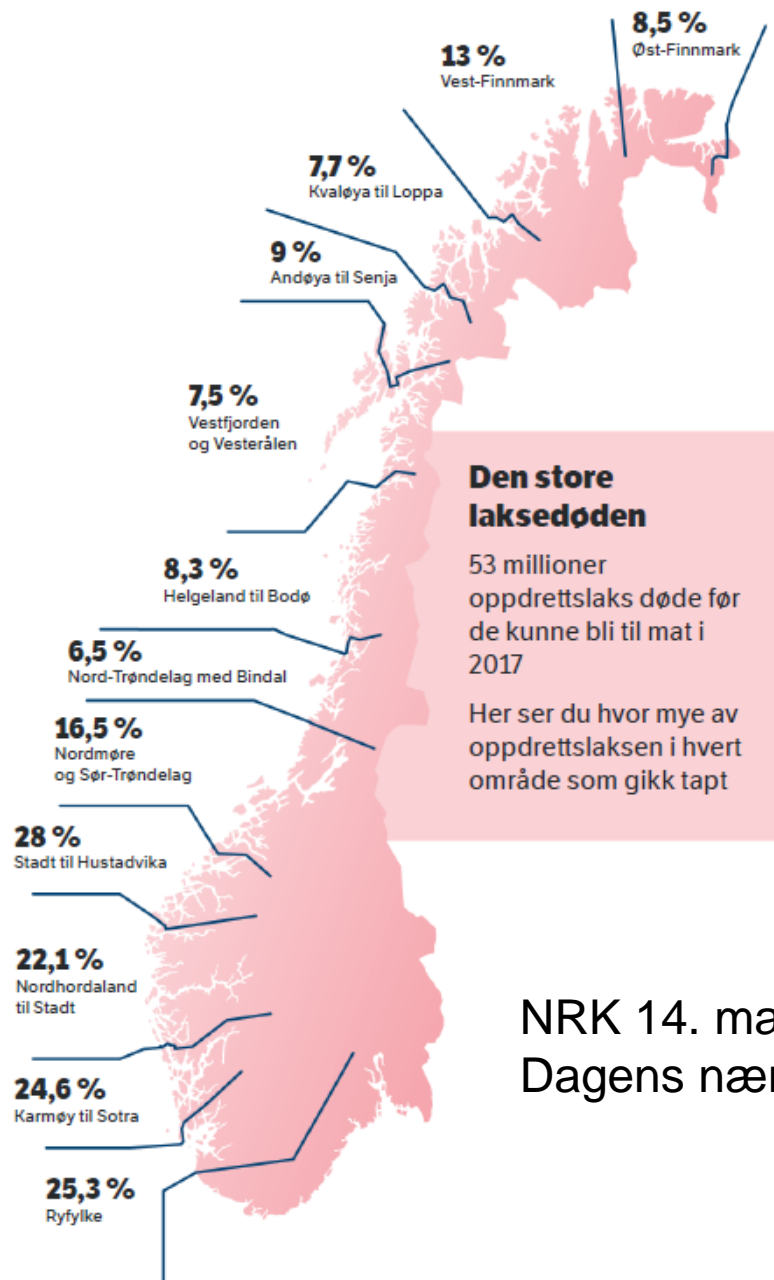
8,5 %
Øst-Finnmark

13 %
Vest-Finnmark

7,7 %
Kvaløya til Loppa

9 %
Andøya til Senja

7,5 %
Vestfjorden og Vesterålen

Den store laksedøden

53 millioner oppdrettslaks døde før de kunne bli til mat i 2017

Her ser du hvor mye av oppdrettslaksen i hvert område som gikk tapt

8,3 %
Helgeland til Bodø

6,5 %
Nord-Trøndelag med Bindal

16,5 %
Nordmøre og Sør-Trøndelag

28 %
Stadt til Hustadvika

22,1 %
Nordhordaland til Stadt

24,6 %
Karmøy til Sotra

25,3 %
Ryfylke

NRK 14. ma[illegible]
Dagens nær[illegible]